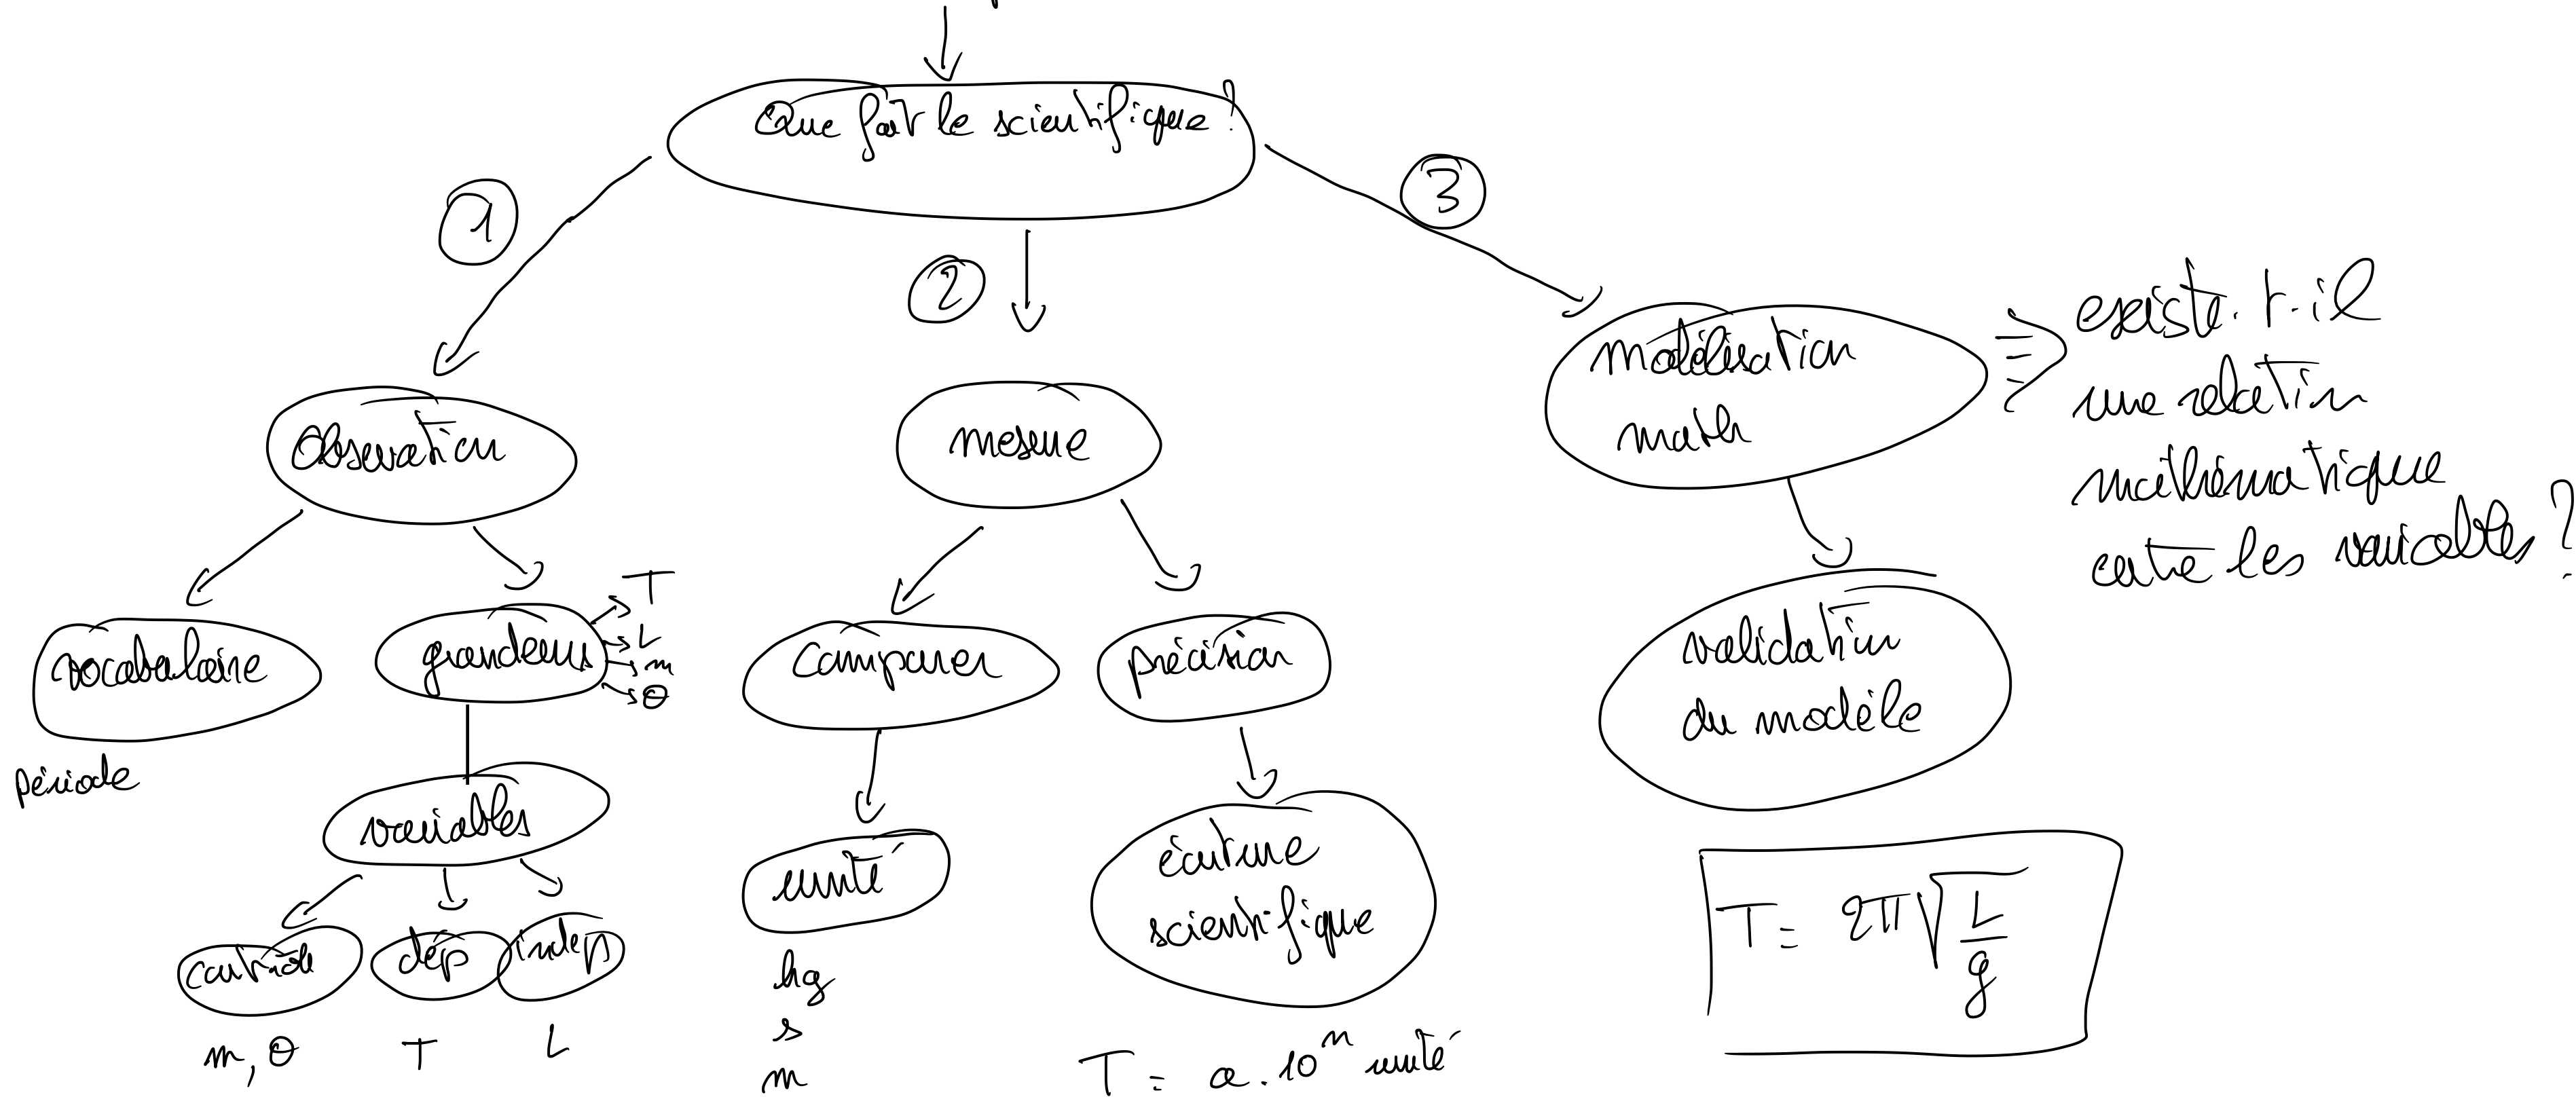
Que fait le scientifique ?

1

Observation

vocabulaire

période

grandeurs

T
L
m
$\theta$

variables

contrôle

dép

indep

m, $\theta$

T

L

2

mesure

comparer

unité

kg
s
m

précision

écriture scientifique

$T = a.10^n$ unité

3

modélisation math

⇒ existe-t-il une relation mathématique entre les variables ?

validation du modèle

$T = 2\pi\sqrt{\frac{L}{g}}$